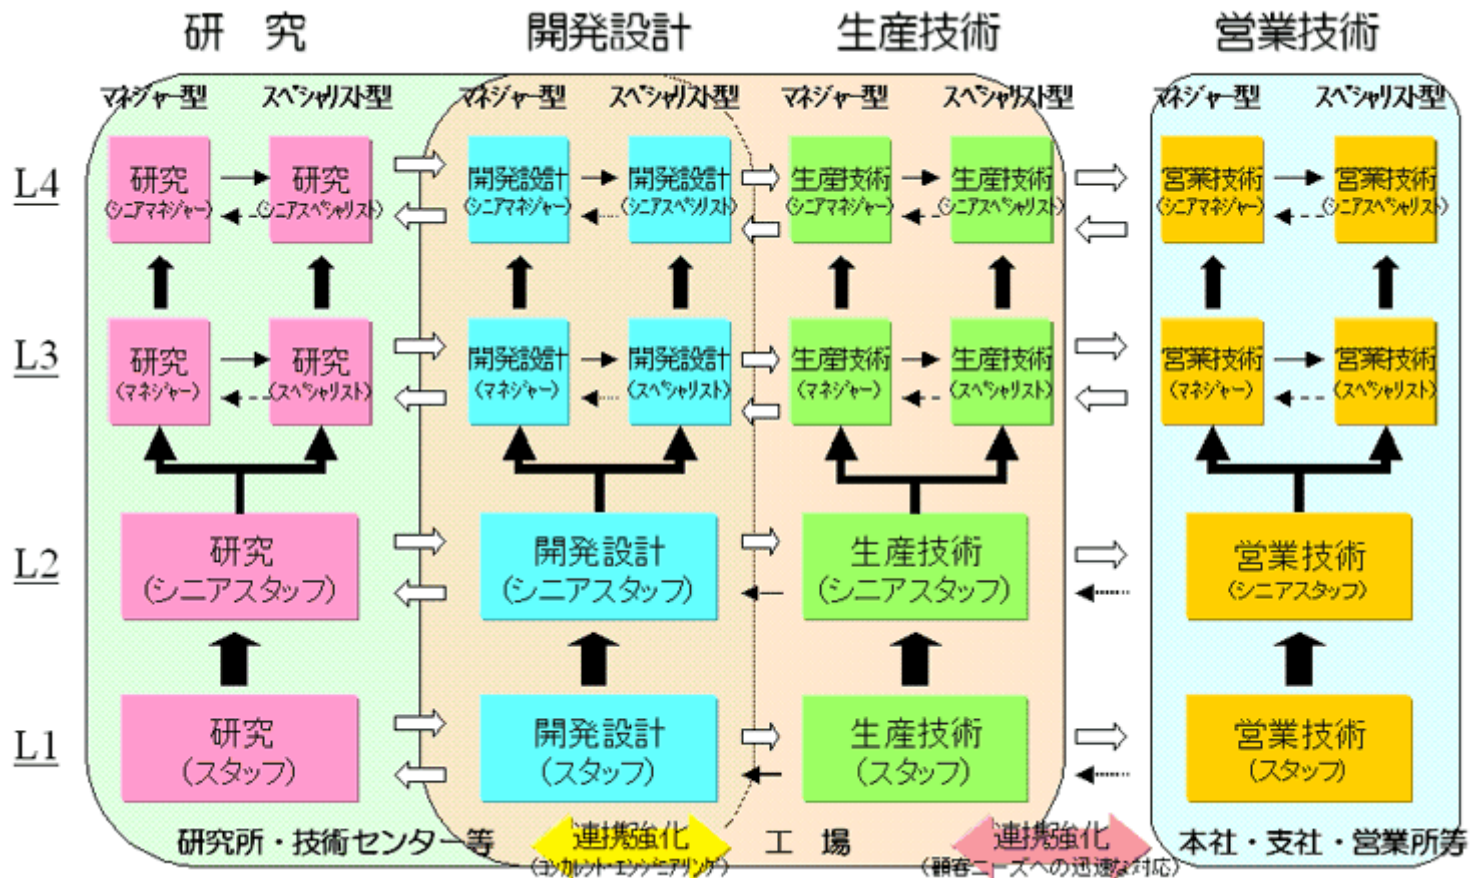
研　究　開発設計　生産技術　営業技術

マネジャー型　スペシャリスト型　マネジャー型　スペシャリスト型　マネジャー型　スペシャリスト型　マネジャー型　スペシャリスト型

L4
研究（シニアマネジャー）　研究（シニアスペシャリスト）　開発設計（シニアマネジャー）　開発設計（シニアスペシャリスト）　生産技術（シニアマネジャー）　生産技術（シニアスペシャリスト）　営業技術（シニアマネジャー）　営業技術（シニアスペシャリスト）

L3
研究（マネジャー）　研究（スペシャリスト）　開発設計（マネジャー）　開発設計（スペシャリスト）　生産技術（マネジャー）　生産技術（スペシャリスト）　営業技術（マネジャー）　営業技術（スペシャリスト）

L2
研究（シニアスタッフ）　開発設計（シニアスタッフ）　生産技術（シニアスタッフ）　営業技術（シニアスタッフ）

L1
研究（スタッフ）　開発設計（スタッフ）　生産技術（スタッフ）　営業技術（スタッフ）

研究所・技術センター等　連携強化（コンカレント・エンジニアリング）　工　場　連携強化（顧客ニーズへの迅速な対応）　本社・支社・営業所等